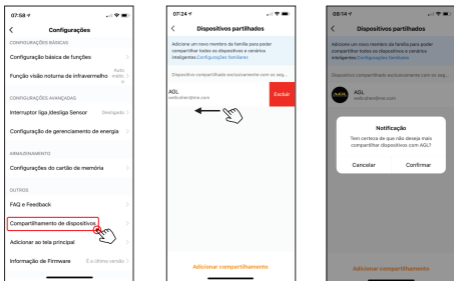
07:58

Configurações

CONFIGURAÇÕES BÁSICAS

Configuração básica de funções

Função visão noturna de infravermelho Auto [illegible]

CONFIGURAÇÕES AVANÇADAS

Interruptor liga./desliga Sensor Desligado

Configuração de gerenciamento de energia

ARMAZENAMENTO

Configurações do cartão de memória

OUTROS

FAQ e Feedback

Compartilhamento de dispositivos

Adicionar ao tela principal

Informação de Firmware É a última versão

07:24

Dispositivos partilhados

Adicione um novo membro de família para poder compartilhar todos os dispositivos e cenários inteligentes. Configurações familiares

Dispositivos compartilhados exclusivamente com você

AGL
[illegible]

Excluir

Adicionar compartilhamento

08:14

Dispositivos partilhados

Adicione um novo membro de família para poder compartilhar todos os dispositivos e cenários inteligentes. Configurações familiares

Dispositivos compartilhados exclusivamente com você

AGL
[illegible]

Notificação

Tem certeza de que não deseja mais compartilhar dispositivos com AGL?

Cancelar

Confirmar

Adicionar compartilhamento